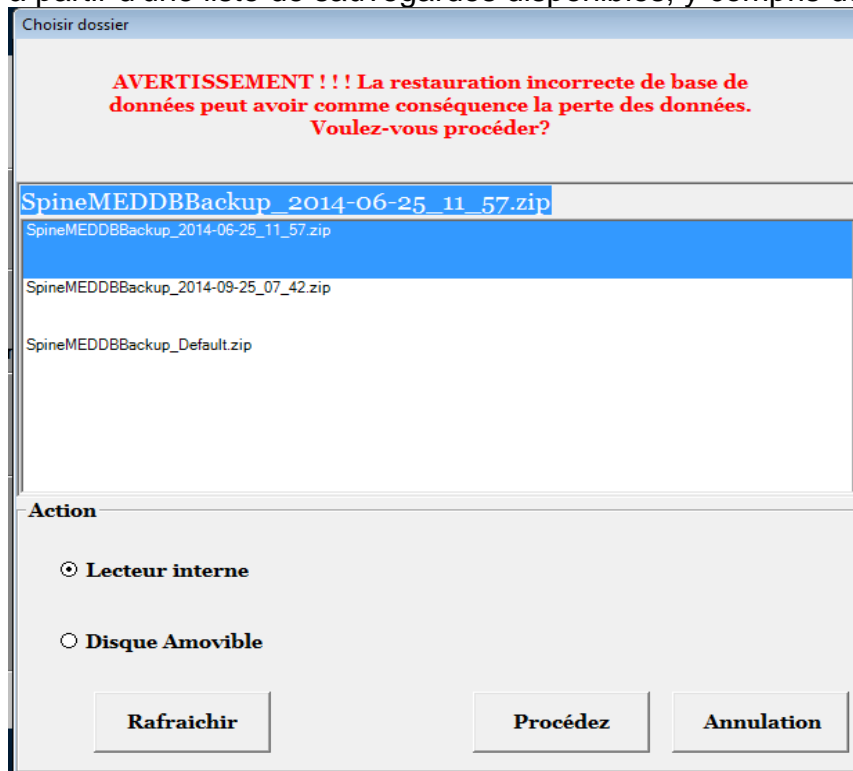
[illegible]

Choisir dossier

AVERTISSEMENT ! ! ! La restauration incorrecte de base de données peut avoir comme conséquence la perte des données. Voulez-vous procéder?

SpineMEDDBBackup_2014-06-25_11_57.zip

SpineMEDDBBackup_2014-06-25_11_57.zip

SpineMEDDBBackup_2014-09-25_07_42.zip

SpineMEDDBBackup_Default.zip

Action

Lecteur interne

Disque Amovible

Rafraichir

Procédez

Annulation